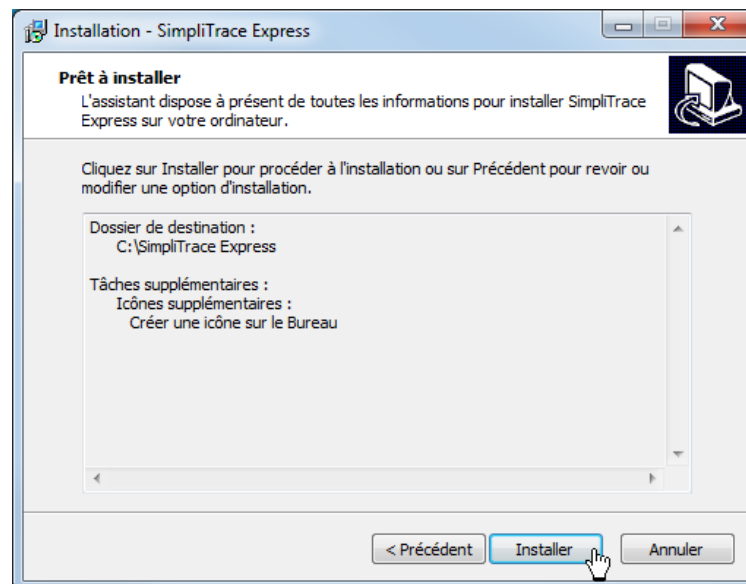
Installation - SimpliTrace Express

Prêt à installer
L'assistant dispose à présent de toutes les informations pour installer SimpliTrace Express sur votre ordinateur.

Cliquez sur Installer pour procéder à l'installation ou sur Précédent pour revoir ou modifier une option d'installation.

Dossier de destination :
C:\SimpliTrace Express

Tâches supplémentaires :
Icônes supplémentaires :
Créer une icône sur le Bureau

< Précédent
Installer
Annuler